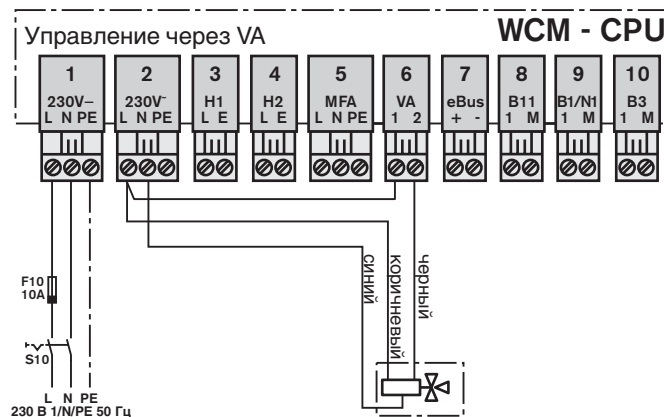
Управление через VA

WCM - CPU

1
230V~
L N PE

2
230V~
L N PE

3
H1
L E

4
H2
L E

5
MFA
L N PE

6
VA
1 2

7
eBus
+ -

8
B11
1 M

9
B1/N1
1 M

10
B3
1 M

синий
коричневый
черный

F10
10A

S10

L N PE
230 В 1/N/PE 50 Гц